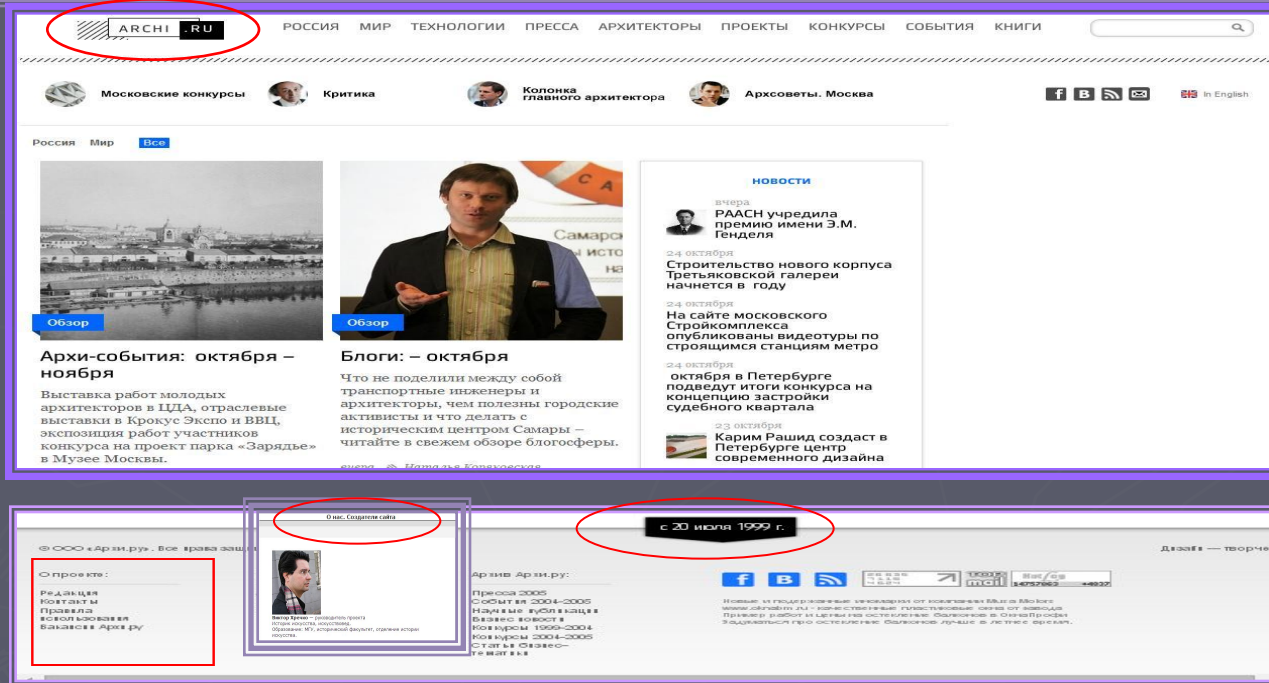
ARCHI.RU

РОССИЯ МИР ТЕХНОЛОГИИ ПРЕССА АРХИТЕКТОРЫ ПРОЕКТЫ КОНКУРСЫ СОБЫТИЯ КНИГИ

Московские конкурсы Критика Колонка главного архитектора Архсоветы. Москва

In English

Россия Мир Все

Обзор

Архи-события: октября – ноября

Выставка работ молодых архитекторов в ЦДА, отраслевые выставки в Крокус Экспо и ВВЦ, экспозиция работ участников конкурса на проект парка «Зарядье» в Музее Москвы.

Обзор

Блоги: – октября

Что не поделили между собой транспортные инженеры и архитекторы, чем полезны городские активисты и что делать с историческим центром Самары – читайте в свежем обзоре блогосферы.

вчера Наталья Коряковская

НОВОСТИ

вчера
РААСН учредила премию имени Э.М. Генделя

24 октября
Строительство нового корпуса Третьяковской галереи начнется в году

24 октября
На сайте московского Стройкомплекса опубликованы видеотуры по строящимся станциям метро

24 октября
октября в Петербурге подведут итоги конкурса на концепцию застройки судебного квартала

23 октября
Карим Рашид создаст в Петербурге центр современного дизайна

© ООО «Архи.ру». Все права защи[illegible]

О нас. Создатели сайта

с 20 июля 1999 г.

Дизайн — творче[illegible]

О проекте:
Редакция
Контакты
Правила использования
Вакансии Архи.ру

Виктор Кречко — руководитель проекта
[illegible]

Архив Архи.ру:
Пресса 2005
События 2004–2005
Научные публикации
Бизнес новости
Конкурсы 1999–2004
Конкурсы 2004–2005
Статьи бизнес-тематики

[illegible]